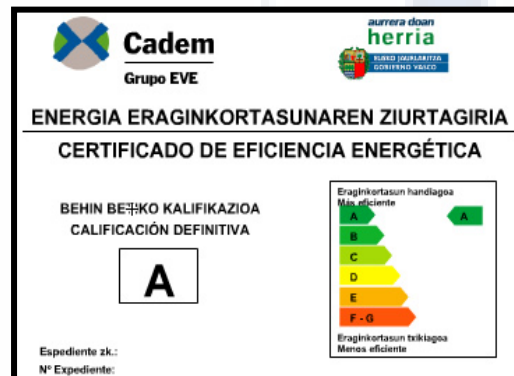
Cadem
Grupo EVE

aurrera doan
herria
EUSKO JAURLARITZA
GOBIERNO VASCO

ENERGIA ERAGINKORTASUNAREN ZIURTAGIRIA
CERTIFICADO DE EFICIENCIA ENERGÉTICA

BEHIN BETIKO KALIFIKAZIOA
CALIFICACIÓN DEFINITIVA

A

Eraginkortasun handiagoa
Más eficiente

A
B
C
D
E
F - G

A

Eraginkortasun txikiagoa
Menos eficiente

Espediente zk.:
Nº Expediente: